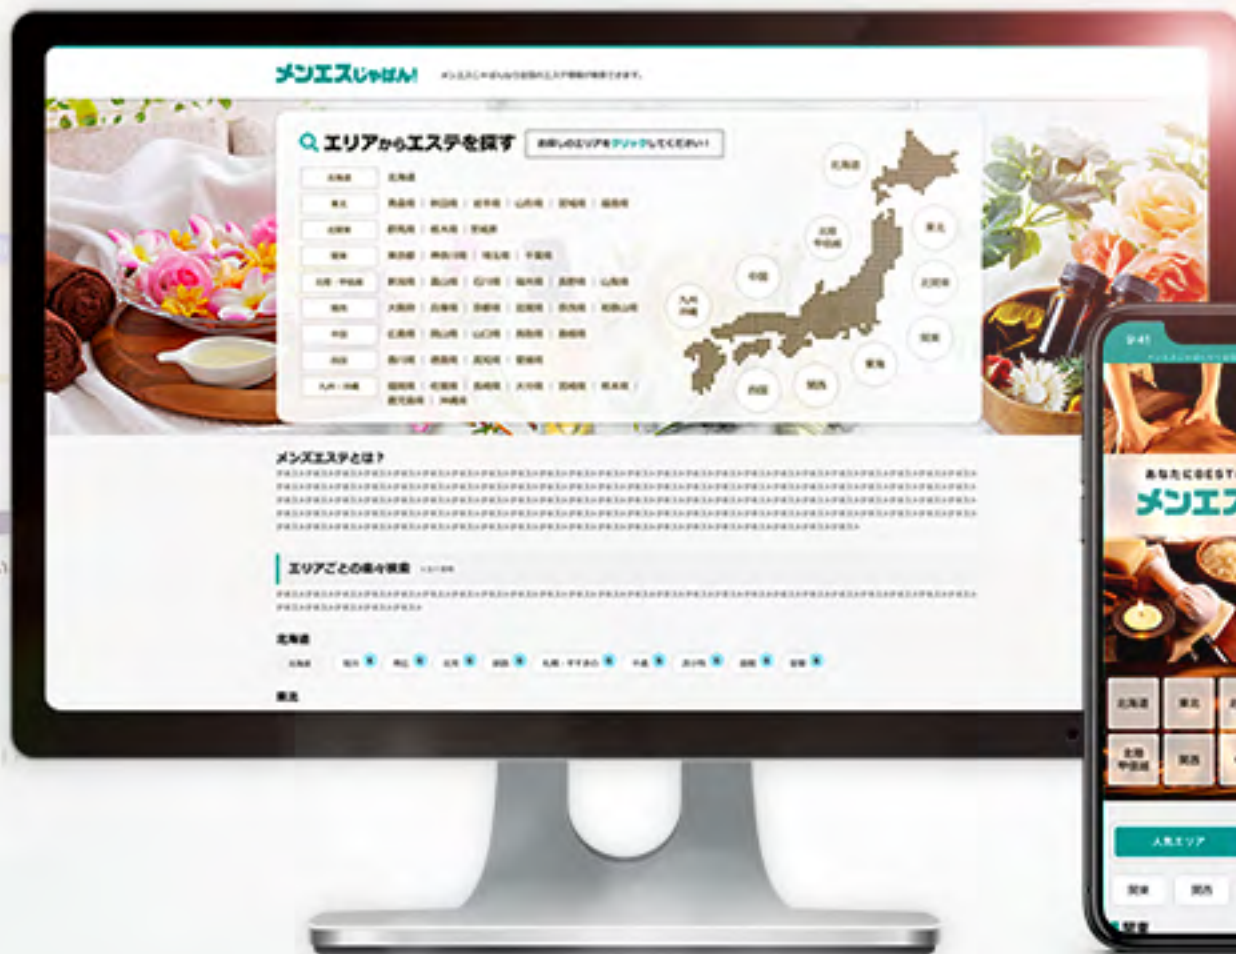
メンエスじゃぱん!

エリアからエステを探す

お探しのエリアをクリックしてください!

北海道

北海道

東北

青森県 | 秋田県 | 岩手県 | 山形県 | 宮城県 | 福島県

北関東

群馬県 | 栃木県 | 茨城県

関東

東京都 | 神奈川県 | 埼玉県 | 千葉県

北陸・甲信越

新潟県 | 富山県 | 石川県 | 福井県 | 長野県 | 山梨県

関西

大阪府 | 兵庫県 | 京都府 | 滋賀県 | 奈良県 | 和歌山県

中国

広島県 | 岡山県 | 山口県 | 鳥取県 | 島根県

四国

香川県 | 徳島県 | 高知県 | 愛媛県

九州・沖縄

福岡県 | 佐賀県 | 長崎県 | 大分県 | 宮崎県 | 熊本県 | 鹿児島県 | 沖縄県

北海道

東北

北陸甲信越

北関東

中国

九州沖縄

関東

東海

関西

四国

メンズエステとは?

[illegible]

エリアごとの各々検索

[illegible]

北海道

東北

9:41

あなたにBEST

メンエス

北海道

東北

北陸甲信越

関西

人気エリア

関東

関西